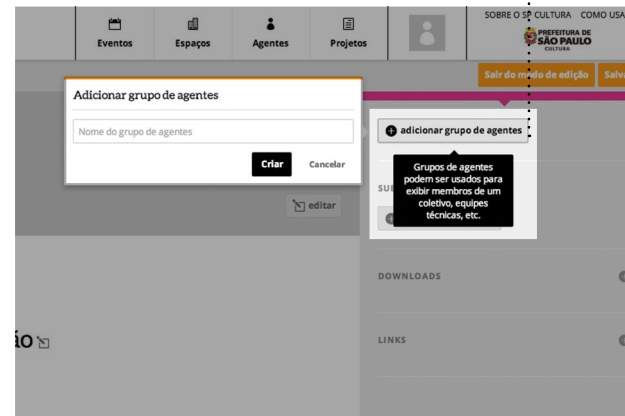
Eventos
Espaços
Agentes
Projetos
SOBRE O SP CULTURA COMO USA
PREFEITURA DE SÃO PAULO CULTURA
Sair do modo de edição
Salva
Adicionar grupo de agentes
Nome do grupo de agentes
Criar
Cancelar
editar
adicionar grupo de agentes
Grupos de agentes podem ser usados para exibir membros de um coletivo, equipes técnicas, etc.
SU
DOWNLOADS
LINKS
ão